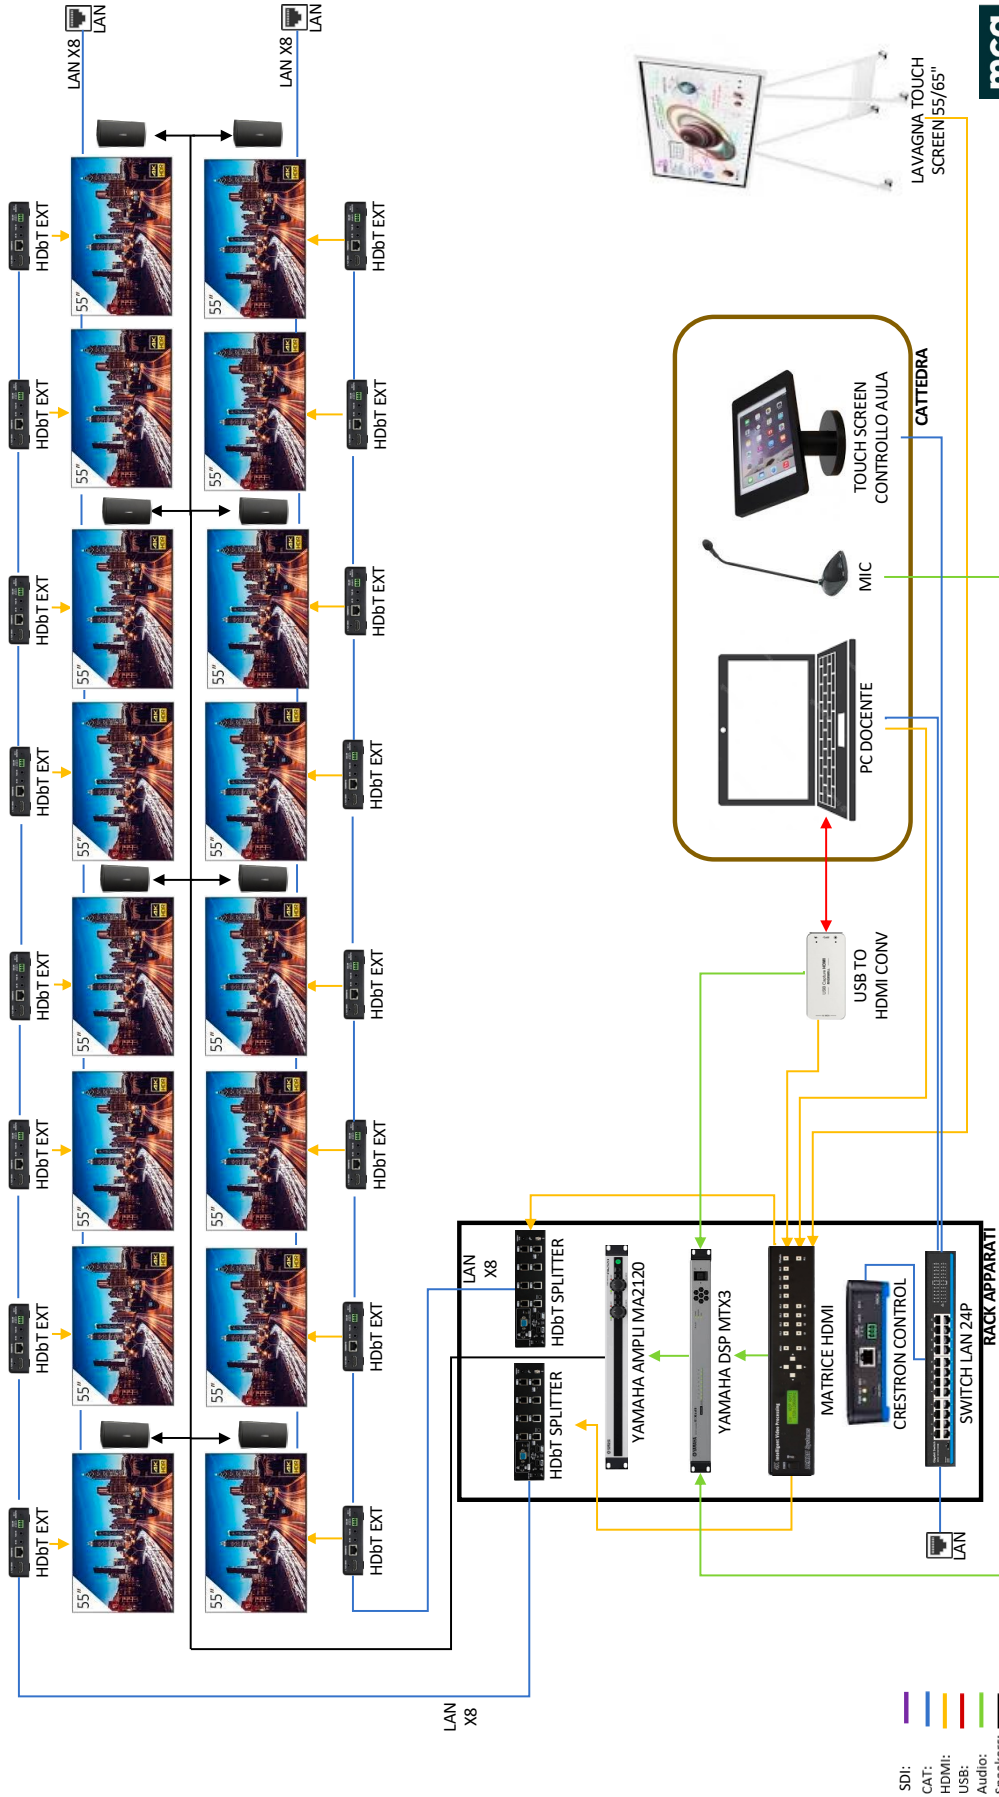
LAN X8
LAN
LAN X8
LAN

HDbT EXT
HDbT EXT
HDbT EXT
HDbT EXT
HDbT EXT
HDbT EXT
HDbT EXT
HDbT EXT

HDbT EXT
HDbT EXT
HDbT EXT
HDbT EXT
HDbT EXT
HDbT EXT
HDbT EXT
HDbT EXT

55"
55"
55"
55"
55"
55"
55"
55"
55"
55"
55"
55"
55"
55"
55"
55"

LAVAGNA TOUCH SCREEN 55/65"

CATTEDRA
TOUCH SCREEN CONTROLLO AULA
MIC
PC DOCENTE

USB TO HDMI CONV

LAN X8
HDbT SPLITTER
HDbT SPLITTER
YAMAHA AMPLI MA2120
YAMAHA DSP MTX3
MATRICE HDMI
CRESTRON CONTROL
SWITCH LAN 24P
RACK APPARATI

LAN

LAN X8

SDI:
CAT:
HDMI:
USB:
Audio:
Speakers:

mca